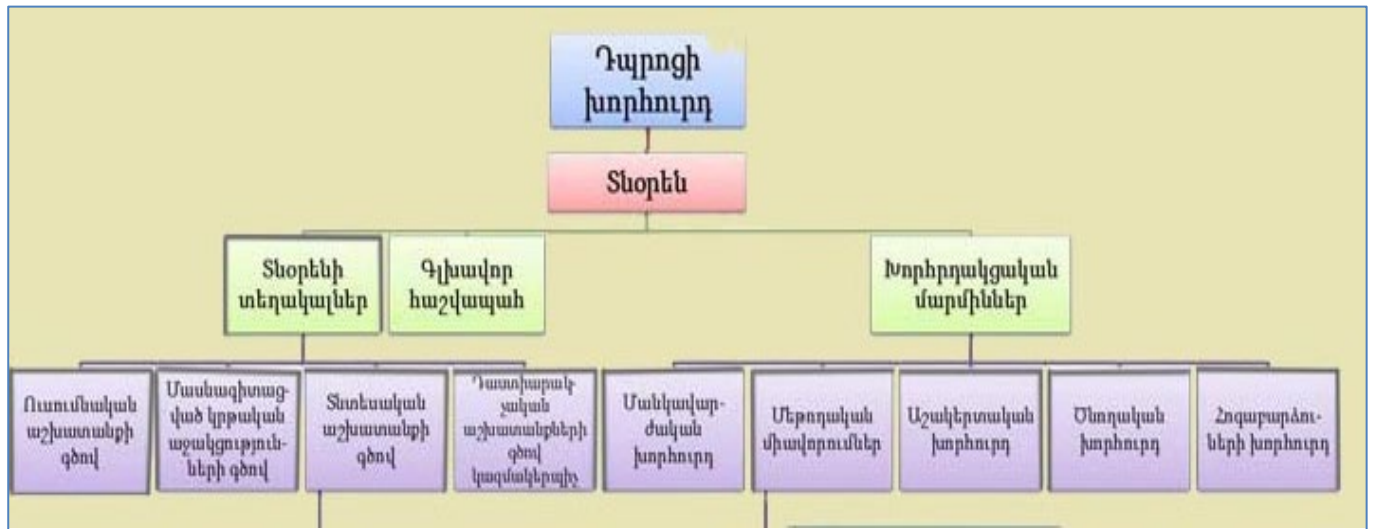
Դպրոցի խորհուրդ

Տնօրեն

Տնօրենի տեղակալներ

Գլխավոր հաշվապահ

Խորհրդակցական մարմիններ

Ուսումնական աշխատանքի գծով

Մասնագիտացված կրթական աջակցությունների գծով

Տնտեսական աշխատանքի գծով

Դաստիարակչական աշխատանքների գծով կազմակերպիչ

Մանկավարժական խորհուրդ

Մեթոդական միավորումներ

Աշակերտական խորհուրդ

Ծնողական խորհուրդ

Հոգաբարձուների խորհուրդ